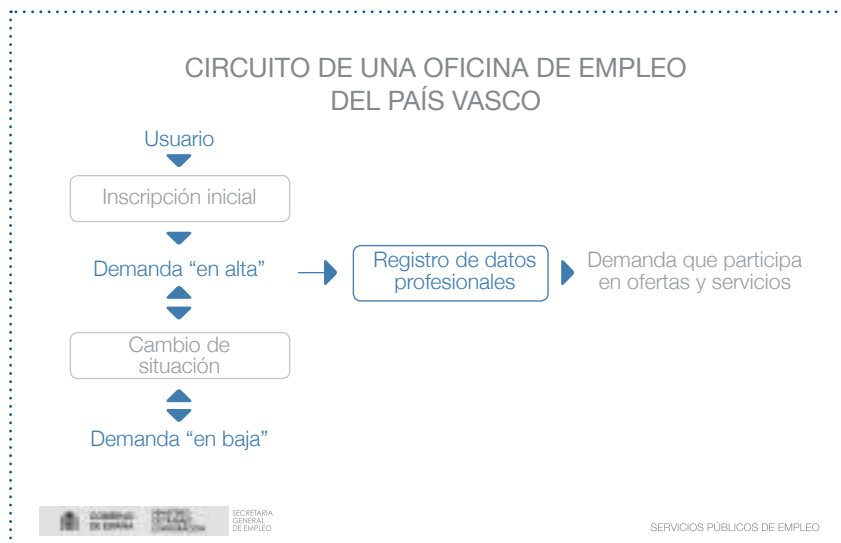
CIRCUITO DE UNA OFICINA DE EMPLEO
DEL PAÍS VASCO

Usuario

Inscripción inicial

Demanda “en alta”

Registro de datos profesionales

Demanda que participa en ofertas y servicios

Cambio de situación

Demanda “en baja”

GOBIERNO DE ESPAÑA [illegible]

SECRETARIA GENERAL DE EMPLEO

SERVICIOS PÚBLICOS DE EMPLEO